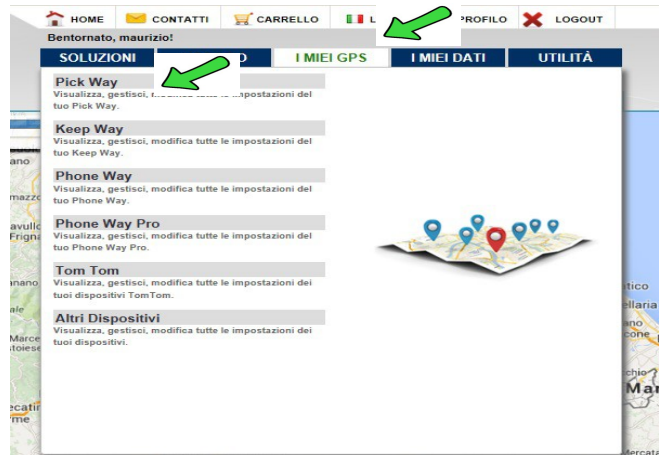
HOME CONTATTI CARRELLO L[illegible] PROFILO LOGOUT

Bentornato, maurizio!

SOLUZIONI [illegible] I MIEI GPS I MIEI DATI UTILITÀ

Pick Way
Visualizza, gestisci, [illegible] le impostazioni del tuo Pick Way.

Keep Way
Visualizza, gestisci, modifica tutte le impostazioni del tuo Keep Way.

Phone Way
Visualizza, gestisci, modifica tutte le impostazioni del tuo Phone Way.

Phone Way Pro
Visualizza, gestisci, modifica tutte le impostazioni del tuo Phone Way Pro.

Tom Tom
Visualizza, gestisci, modifica tutte le impostazioni dei tuoi dispositivi TomTom.

Altri Dispositivi
Visualizza, gestisci, modifica tutte le impostazioni dei tuoi dispositivi.